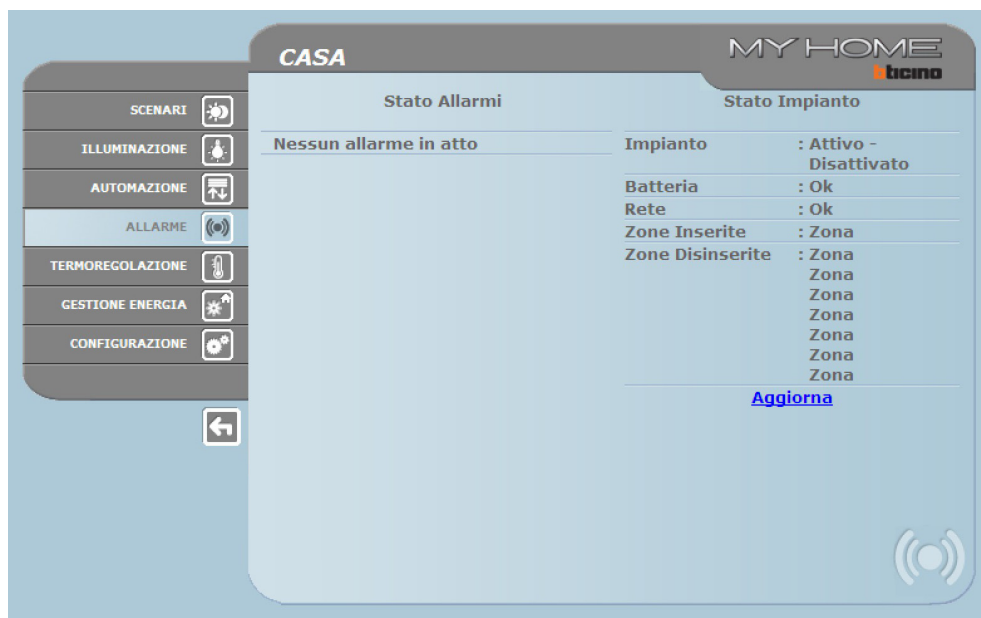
CASA

MY HOME
bticino

SCENARI
ILLUMINAZIONE
AUTOMAZIONE
ALLARME
TERMOREGOLAZIONE
GESTIONE ENERGIA
CONFIGURAZIONE

Stato Allarmi

Nessun allarme in atto

Stato Impianto

| | |
|---|---|
| Impianto | : Attivo - Disattivato |
| Batteria | : Ok |
| Rete | : Ok |
| Zone Inserite | : Zona |
| Zone Disinserite | : Zona<br>Zona<br>Zona<br>Zona<br>Zona<br>Zona<br>Zona |

Aggiorna